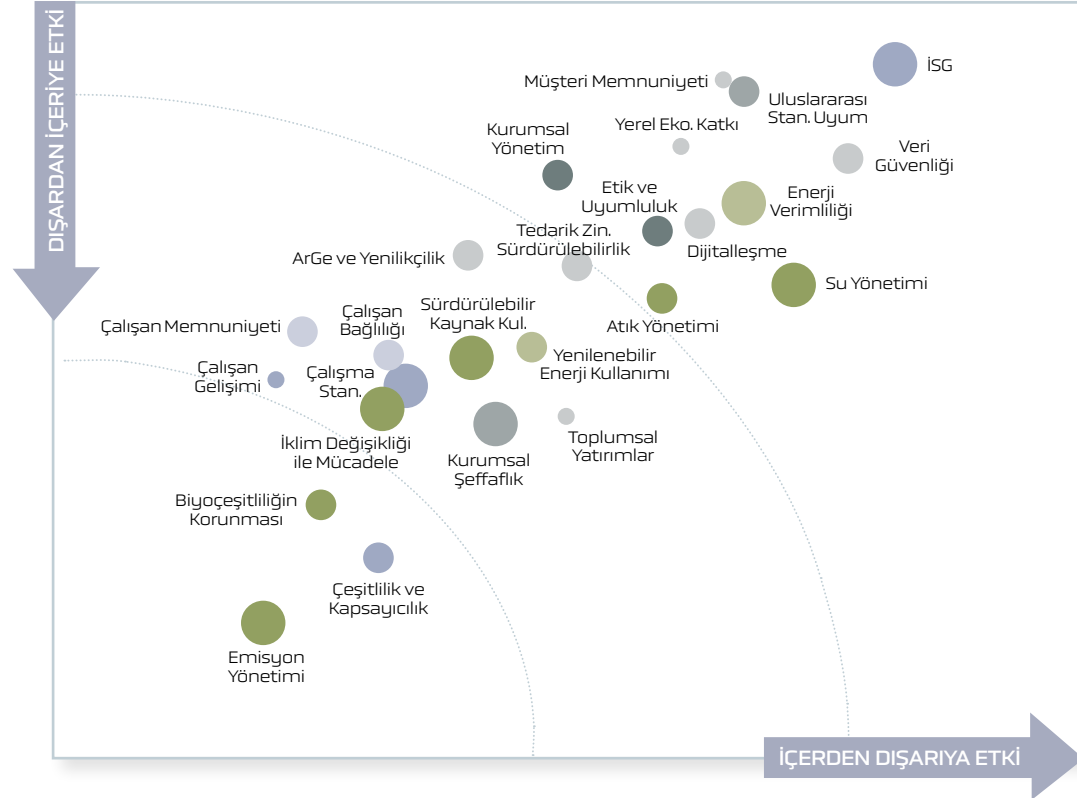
DIŞARDAN İÇERİYE ETKİ

İSG

Müşteri Memnuniyeti

Uluslararası Stan. Uyum

Yerel Eko. Katkı

Kurumsal Yönetim

Veri Güvenliği

Etik ve Uyumluluk

Enerji Verimliliği

Tedarik Zin. Sürdürülebilirlik

Dijitalleşme

ArGe ve Yenilikçilik

Su Yönetimi

Sürdürülebilir Kaynak Kul.

Atık Yönetimi

Çalışan Bağlılığı

Çalışan Memnuniyeti

Yenilenebilir Enerji Kullanımı

Çalışan Gelişimi

Çalışma Stan.

Toplumsal Yatırımlar

İklim Değişikliği ile Mücadele

Kurumsal Şeffaflık

Biyoçeşitliliğin Korunması

Çeşitlilik ve Kapsayıcılık

Emisyon Yönetimi

İÇERDEN DIŞARIYA ETKİ